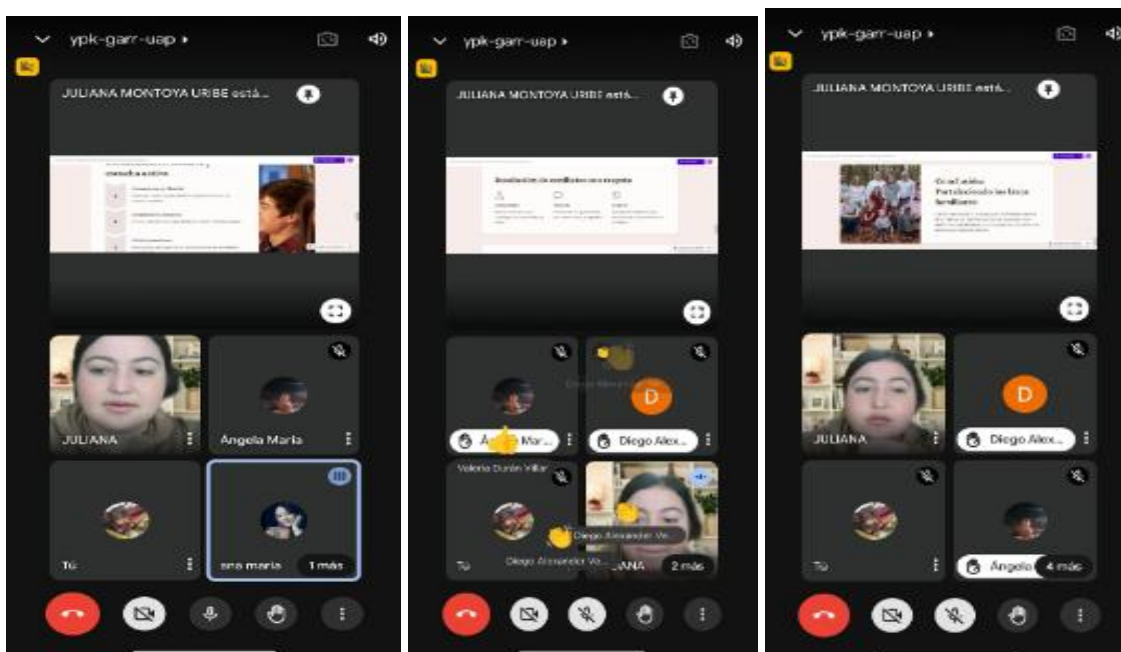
ypk-garr-uap ▸

JULIANA MONTOYA URIBE está...

JULIANA

Angela Maria

Tú

ana maria

1 más

ypk-garr-uap ▸

JULIANA MONTOYA URIBE está...

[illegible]

Ángela Mar...

Diego Alex...

D

Valeria Durán Villar

Diego Alexander Ve...

Diego Alexander Ve...

Tú

JULIANA

2 más

ypk-garr-uap ▸

JULIANA MONTOYA URIBE está...

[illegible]

JULIANA

Diego Alex...

D

Tú

Angela

4 más